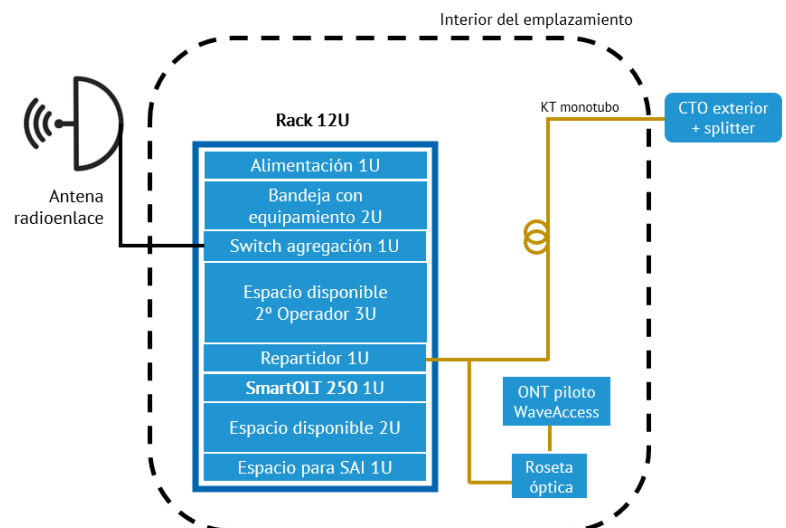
Interior del emplazamiento

Antena radioenlace

Rack 12U

Alimentación 1U

Bandeja con equipamiento 2U

Switch agregación 1U

Espacio disponible 2º Operador 3U

Repartidor 1U

SmartOLT 250 1U

Espacio disponible 2U

Espacio para SAI 1U

KT monotubo

CTO exterior + splitter

ONT piloto WaveAccess

Roseta óptica